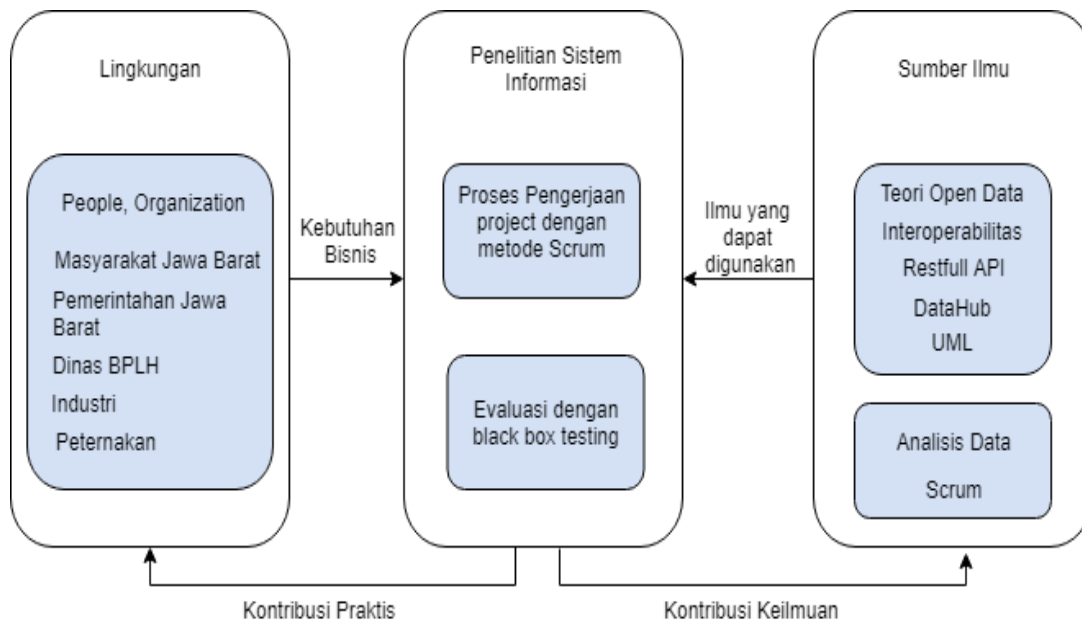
Lingkungan

People, Organization

Masyarakat Jawa Barat

Pemerintahan Jawa Barat

Dinas BPLH

Industri

Peternakan

Kebutuhan Bisnis

Penelitian Sistem Informasi

Proses Pengerjaan project dengan metode Scrum

Evaluasi dengan black box testing

Ilmu yang dapat digunakan

Sumber Ilmu

Teori Open Data

Interoperabilitas

Restfull API

DataHub

UML

Analisis Data

Scrum

Kontribusi Praktis

Kontribusi Keilmuan